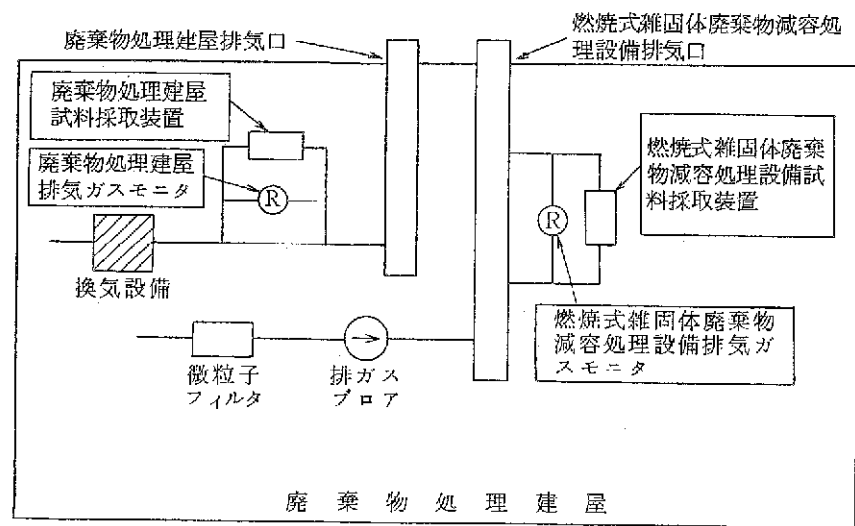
廃棄物処理建屋排気口

燃焼式雑固体廃棄物減容処理設備排気口

廃棄物処理建屋試料採取装置

廃棄物処理建屋排気ガスモニタ

R

燃焼式雑固体廃棄物減容処理設備試料採取装置

R

換気設備

燃焼式雑固体廃棄物減容処理設備排気ガスモニタ

微粒子フィルタ

排ガスブロア

廃 棄 物 処 理 建 屋